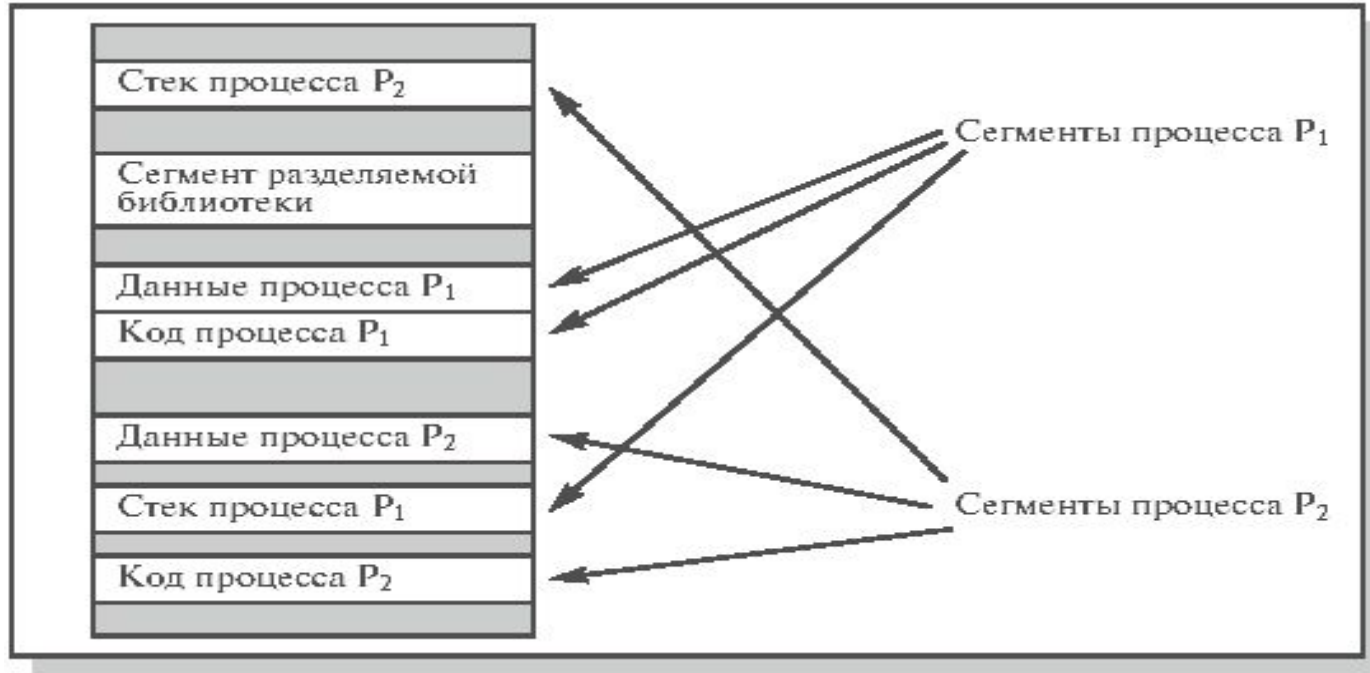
Стек процесса $P_2$

Сегмент разделяемой библиотеки

Данные процесса $P_1$

Код процесса $P_1$

Данные процесса $P_2$

Стек процесса $P_1$

Код процесса $P_2$

Сегменты процесса $P_1$

Сегменты процесса $P_2$